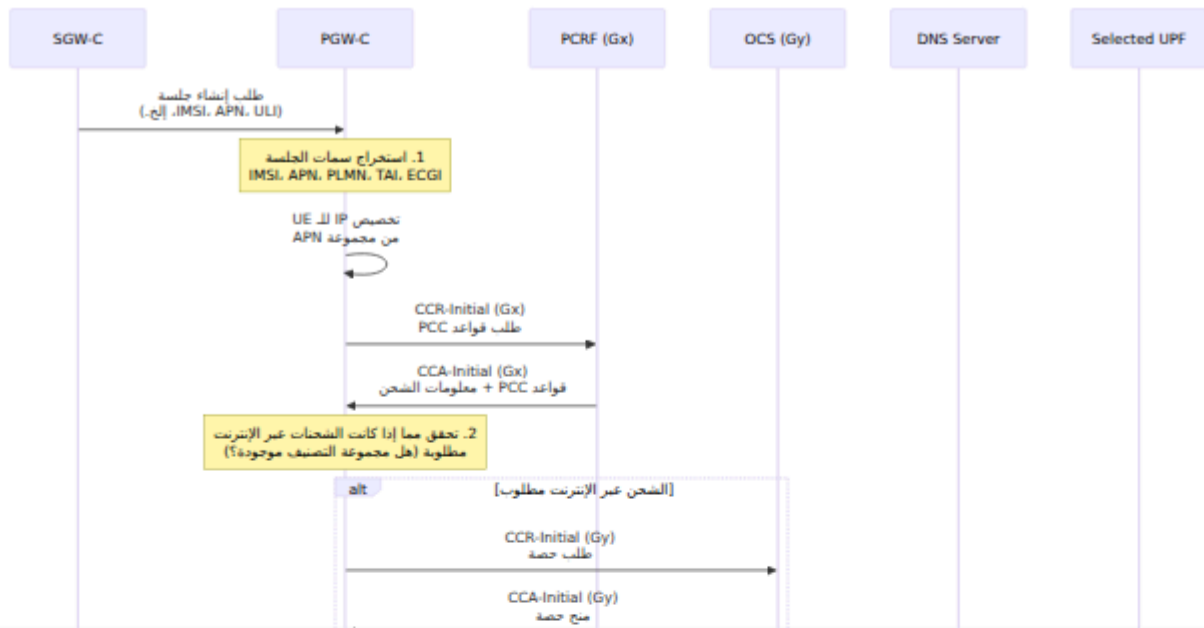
SGW-C

PGW-C

PCRF (Gx)

OCS (Gy)

DNS Server

Selected UPF

طلب إنشاء جلسة
(IMSI، APN، ULI، إلخ.)

1. استخراج سمات الجلسة
IMSI، APN، PLMN، TAI، ECGI

تخصيص IP لـ UE
من مجموعة APN

CCR-Initial (Gx)
طلب قواعد PCC

CCA-Initial (Gx)
قواعد PCC + معلومات الشحن

2. تحقق مما إذا كانت الشحنات عبر الإنترنت مطلوبة (هل مجموعة التصنيف موجودة؟)

alt

[الشحن عبر الإنترنت مطلوب]

CCR-Initial (Gy)
طلب حصة

CCA-Initial (Gy)
منح حصة